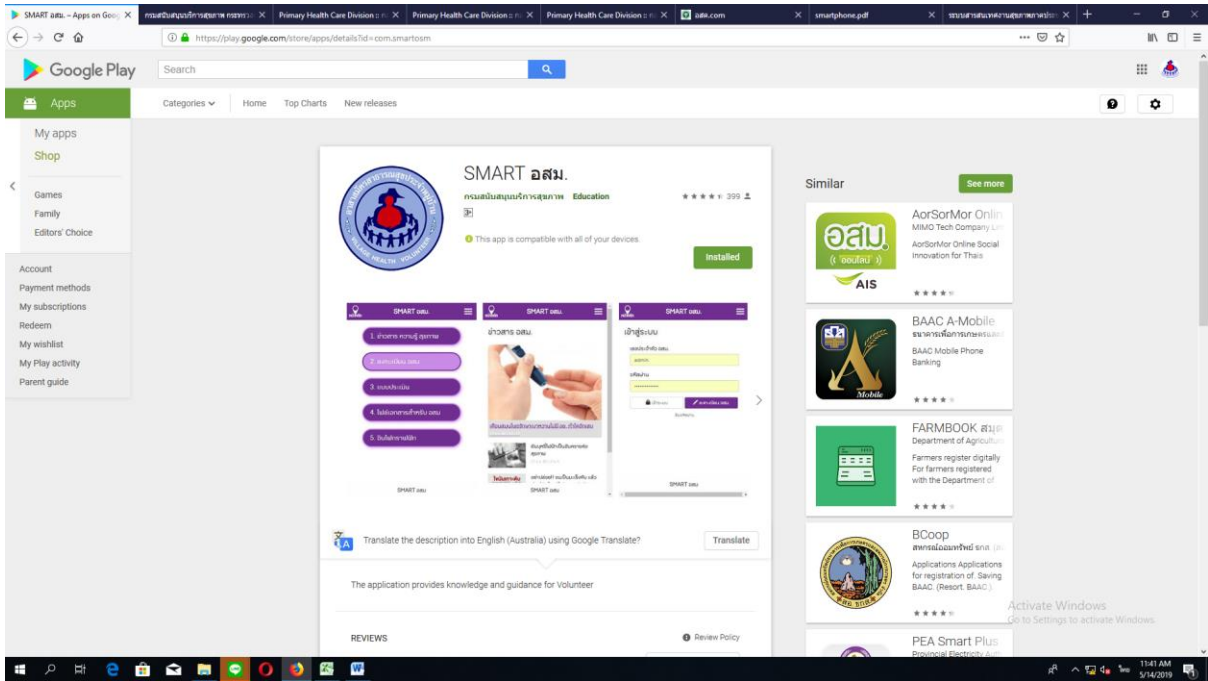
SMART อสม. – Apps on Goo | Primary Health Care Division | Primary Health Care Division | Primary Health Care Division | อสม.com | smartphone.pdf

https://play.google.com/store/apps/details?id=com.smartosm

Google Play

Search

Apps

Categories Home Top Charts New releases

My apps
Shop

Games
Family
Editors' Choice

Account
Payment methods
My subscriptions
Redeem
My wishlist
My Play activity
Parent guide

SMART อสม.

กรมสนับสนุนบริการสุขภาพ Education

★★★★ 399

This app is compatible with all of your devices.

Installed

SMART อสม.

1. ข่าวสาร ความรู้ สุขภาพ
2. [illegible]
3. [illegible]
4. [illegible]
5. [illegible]

SMART อสม.

ข่าวสาร อสม.

SMART อสม.

SMART อสม.

เข้าสู่ระบบ

SMART อสม.

Translate the description into English (Australia) using Google Translate?

Translate

The application provides knowledge and guidance for Volunteer

REVIEWS

Review Policy

Similar

See more

อสม. (ออนไลน์)
AIS

AorSorMor Onli
MIMO Tech Company Li
AorSorMor Online Social Innovation for Thais
★★★★

BAAC A-Mobile
ธนาคารเพื่อการเกษตรและ
BAAC Mobile Phone Banking
★★★★

FARMBOOK สมุ
Department of Agricultu
Farmers register digitally For farmers registered with the Department of
★★★★

BCoop
สหกรณ์ออมทรัพย์ ธกส.
Applications Applications for registration of. Saving BAAC. (Resort. BAAC.).
★★★★

PEA Smart Plus
Provincial Electricity Au

Activate Windows
Go to Settings to activate Windows.

11:41 AM
5/14/2019